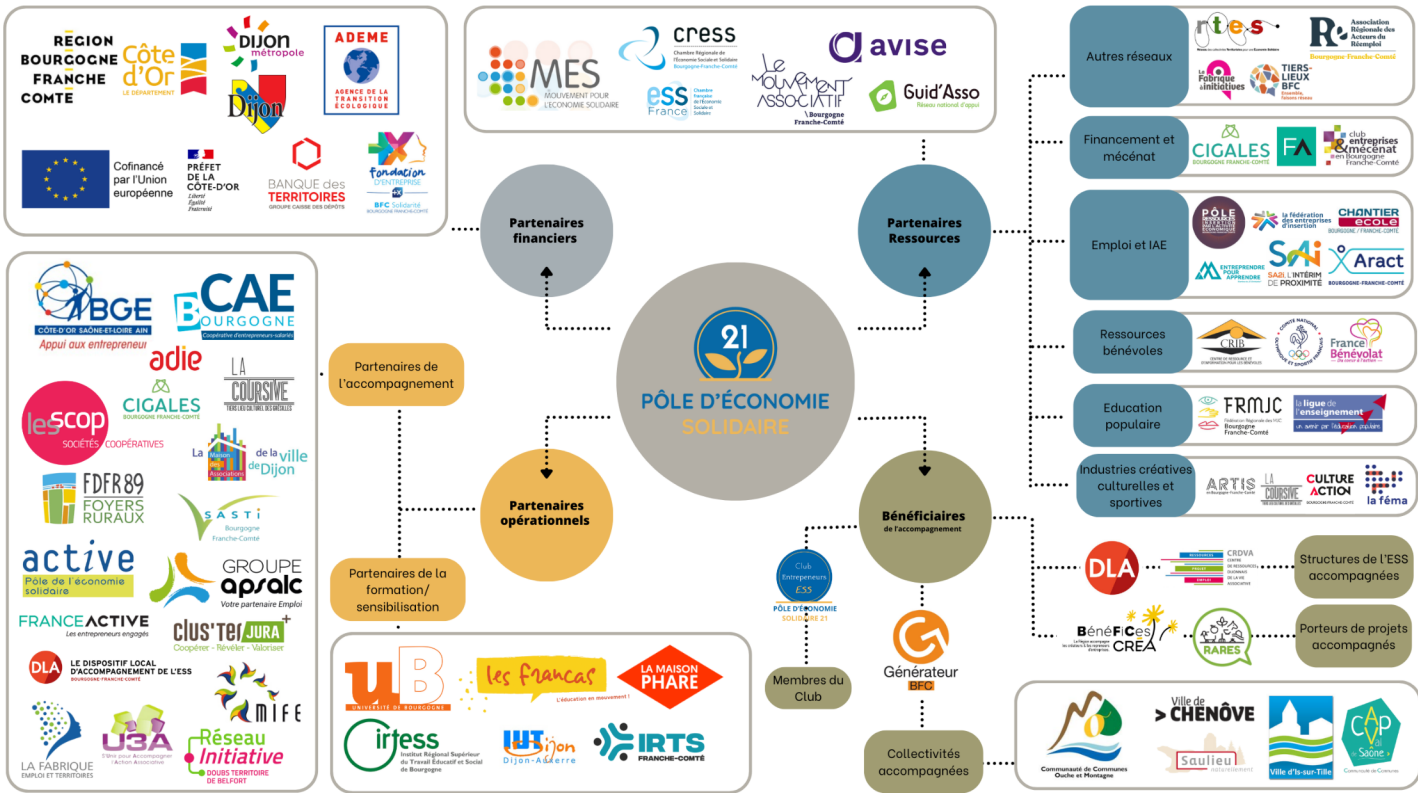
RÉGION BOURGOGNE FRANCHE COMTE

Côte d'Or LE DÉPARTEMENT

DIJON métropole

Dijon

ADEME AGENCE DE LA TRANSITION ÉCOLOGIQUE

Cofinancé par l'Union européenne

PRÉFET DE LA CÔTE-D'OR Liberté Égalité Fraternité

BANQUE des TERRITOIRES GROUPE CAISSE DES DÉPÔTS

Fondation D'ENTREPRISE BFC Solidarité BOURGOGNE FRANCHE-COMTÉ

MES MOUVEMENT POUR L'ÉCONOMIE SOLIDAIRE

cress Chambre Régionale de l'Économie Sociale et Solidaire Bourgogne-Franche-Comté

ess France Chambre française de l'Économie Sociale et Solidaire

LE MOUVEMENT ASSOCIATIF Bourgogne Franche-Comté

avise

Guid'Asso Réseau national d'appui

Autres réseaux

rtes

Association Régionale des Acteurs du Réemploi Bourgogne-Franche-Comté

La Fabrique à initiatives

TIERS-LIEUX BFC

Financement et mécénat

CIGALES BOURGOGNE FRANCHE-COMTÉ

FA

club entreprises & mécénat en Bourgogne Franche-Comté

Emploi et IAE

PÔLE

la fédération des entreprises d'insertion

CHANTIER école BOURGOGNE / FRANCHE-COMTÉ

ENTREPRENDRE POUR APPRENDRE

SAI SAJL L'INTÉRIM DE PROXIMITÉ

Aract BOURGOGNE-FRANCHE-COMTÉ

Ressources bénévoles

CRIB

COMITÉ NATIONAL OLYMPIQUE ET SPORTIF FRANÇAIS

France Bénévolat

Education populaire

FRMJC Fédération Régionale des MJC Bourgogne Franche-Comté

la ligue de l'enseignement un avenir par l'éducation populaire

Industries créatives culturelles et sportives

ARTIS

LA COURSIVE

CULTURE ACTION

la féma

Partenaires financiers

Partenaires Ressources

21 PÔLE D'ÉCONOMIE SOLIDAIRE

Partenaires de l'accompagnement

Partenaires opérationnels

Bénéficiaires de l'accompagnement

Partenaires de la formation/ sensibilisation

BGE CÔTE-D'OR SAÔNE-ET-LOIRE AIN Appui aux entrepreneur

CAE BOURGOGNE Coopérative d'entrepreneurs-salariés

adie

LA COURSIVE

les scop SOCIÉTÉS COOPÉRATIVES

CIGALES BOURGOGNE FRANCHE-COMTÉ

La Maison des Associations de la ville de Dijon

FDFR89 FOYERS RURAUX

SASTI Bourgogne Franche-Comté

active Pôle de l'économie solidaire

GROUPE apsalc Votre partenaire Emploi

FRANCEACTIVE Les entrepreneurs engagés

clus'ter JURA Coopérer · Révéler · Valoriser

DLA LE DISPOSITIF LOCAL D'ACCOMPAGNEMENT DE L'ESS BOURGOGNE-FRANCHE-COMTÉ

MIFE

LA FABRIQUE EMPLOI ET TERRITOIRES

U3A

Réseau Initiative DOUBS TERRITOIRE DE BELFORT

uB UNIVERSITÉ DE BOURGOGNE

les francas L'éducation en mouvement !

LA MAISON PHARE

irtess Institut Régional Supérieur du Travail Educatif et Social de Bourgogne

IUT Dijon Dijon-Auxerre

IRTS FRANCHE-COMTÉ

Club Entrepreneurs ESS PÔLE D'ÉCONOMIE SOLIDAIRE 21

Membres du Club

Générateur BFC

Collectivités accompagnées

DLA

CRDVA

Structures de l'ESS accompagnées

BénéFICes CRÉA

RARES

Porteurs de projets accompagnés

Communauté de Communes Ouche et Montagne

Ville de CHENÔVE

Saulieu

Ville d'Is-sur-Tille

CAP Val de Saône Communauté de Communes